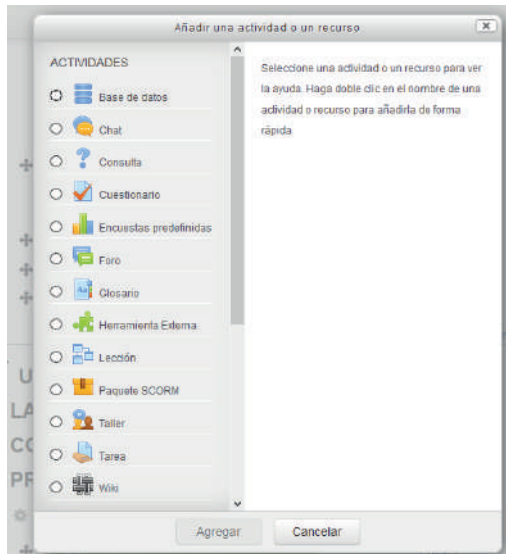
Añadir una actividad o un recurso

ACTIVIDADES

Base de datos

Chat

Consulta

Cuestionario

Encuestas predefinidas

Foro

Glosario

Herramienta Externa

Lección

Paquete SCORM

Taller

Tarea

Wiki

Seleccione una actividad o un recurso para ver la ayuda. Haga doble clic en el nombre de una actividad o recurso para añadirla de forma rápida

Agregar

Cancelar

U
LA
CO
PR